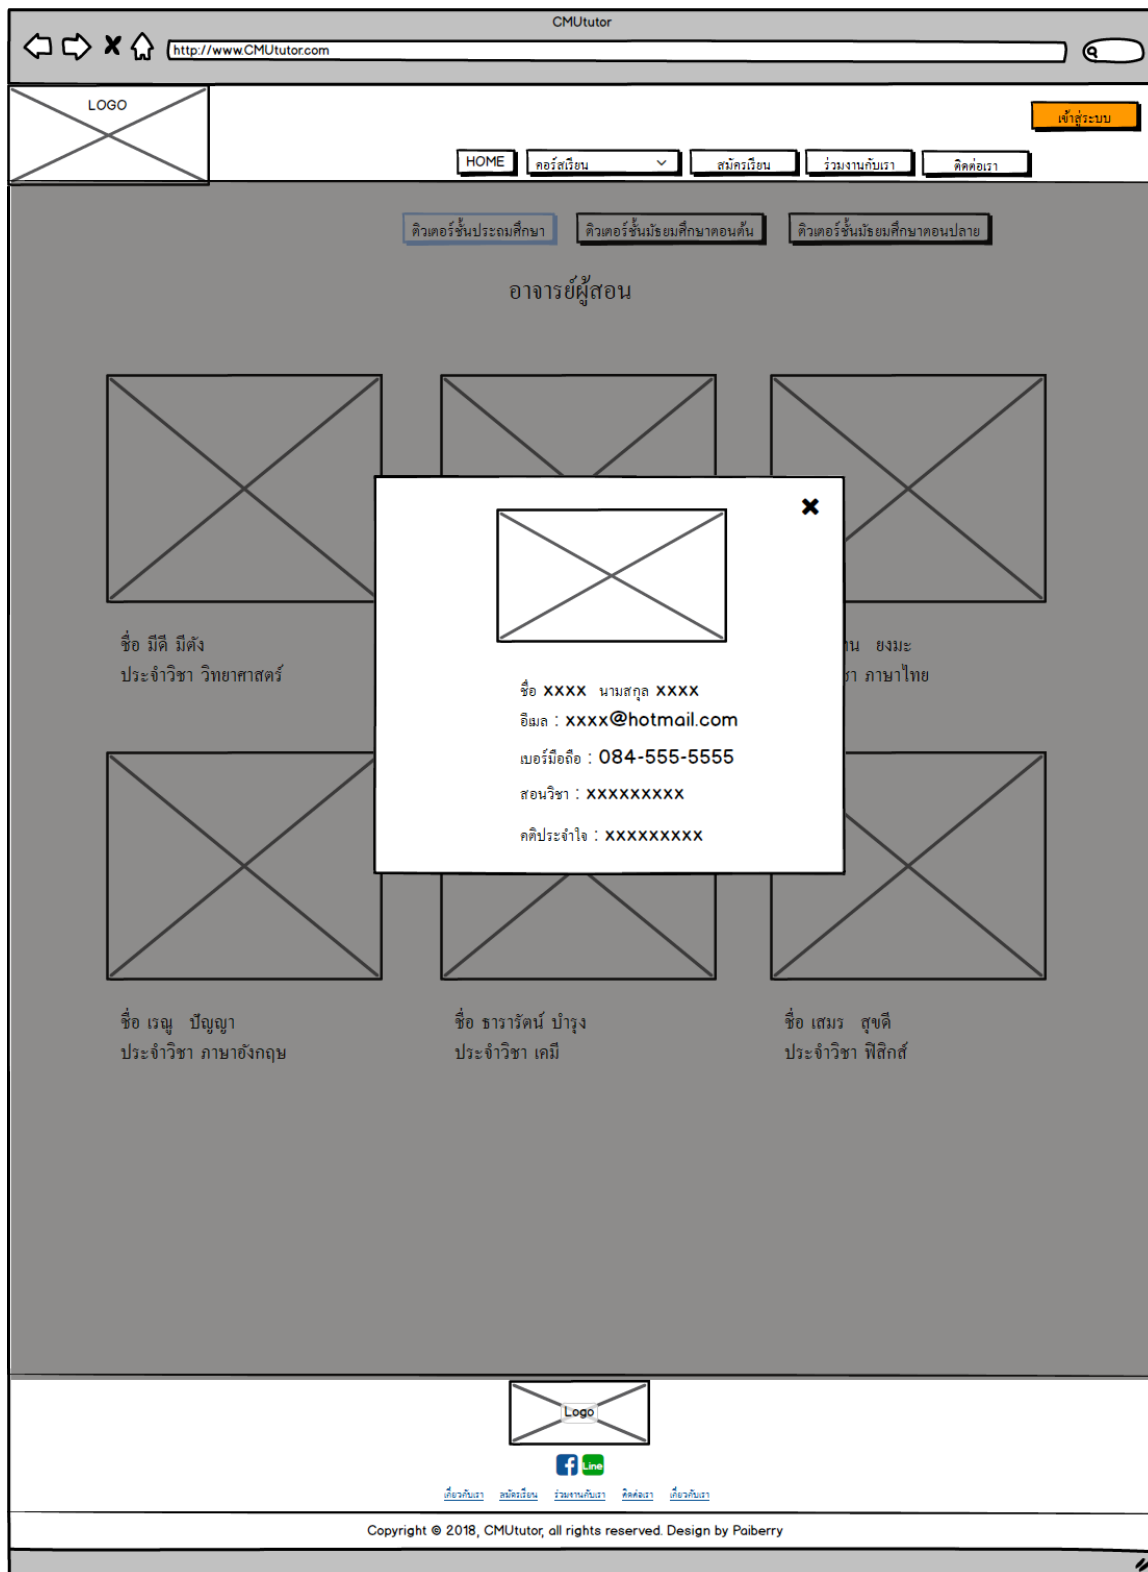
CMUtutor

http://www.CMUtutor.com

LOGO

เข้าสู่ระบบ

HOME
คอร์สเรียน
สมัครเรียน
ร่วมงานกับเรา
ติดต่อเรา

ติวเตอร์ชั้นประถมศึกษา
ติวเตอร์ชั้นมัธยมศึกษาตอนต้น
ติวเตอร์ชั้นมัธยมศึกษาตอนปลาย

อาจารย์ผู้สอน

ชื่อ มีดี มีดัง
ประจำวิชา วิทยาศาสตร์

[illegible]น ยงมะ
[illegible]า ภาษาไทย

ชื่อ xxxx นามสกุล xxxx
อีเมล : xxxx@hotmail.com
เบอร์มือถือ : 084-555-5555
สอนวิชา : xxxxxxxxx
คติประจำใจ : xxxxxxxxx

ชื่อ เรณู ปัญญา
ประจำวิชา ภาษาอังกฤษ

ชื่อ ธารารัตน์ บำรุง
ประจำวิชา เคมี

ชื่อ เสมร สุขดี
ประจำวิชา ฟิสิกส์

Logo

Line

เกี่ยวกับเรา สมัครเรียน ร่วมงานกับเรา ติดต่อเรา เกี่ยวกับเรา

Copyright © 2018, CMUtutor, all rights reserved. Design by Paiberry